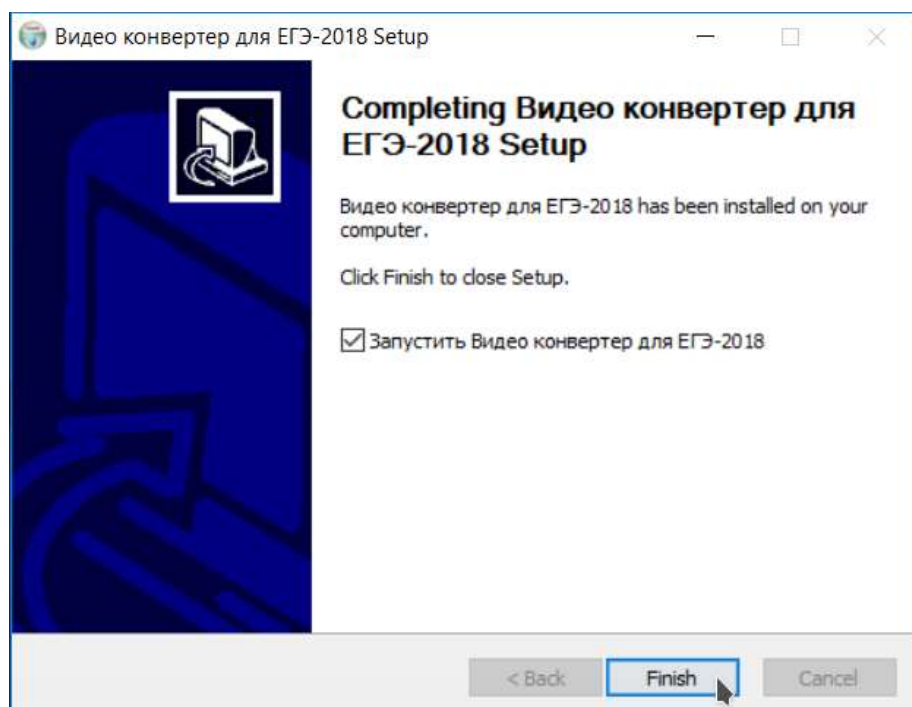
Видео конвертер для ЕГЭ-2018 Setup

Completing Видео конвертер для ЕГЭ-2018 Setup

Видео конвертер для ЕГЭ-2018 has been installed on your computer.

Click Finish to close Setup.

Запустить Видео конвертер для ЕГЭ-2018

< Back Finish Cancel